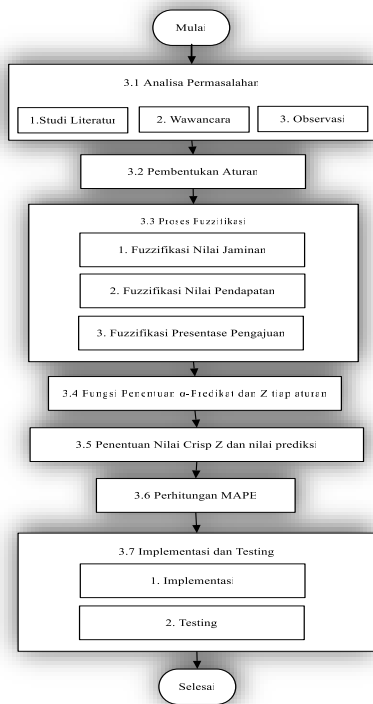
Mulai

3.1 Analisa Permasalahan

1.Studi Literatur

2. Wawancara

3. Observasi

3.2 Pembentukan Aturan

3.3 Proses Fuzzifikasi

1. Fuzzifikasi Nilai Jaminan

2. Fuzzifikasi Nilai Pendapatan

3. Fuzzifikasi Presentase Pengajuan

3.4 Fungsi Penentuan α-Predikat dan Z tiap aturan

3.5 Penentuan Nilai Crisp Z dan nilai prediksi

3.6 Perhitungan MAPE

3.7 Implementasi dan Testing

1. Implementasi

2. Testing

Selesai